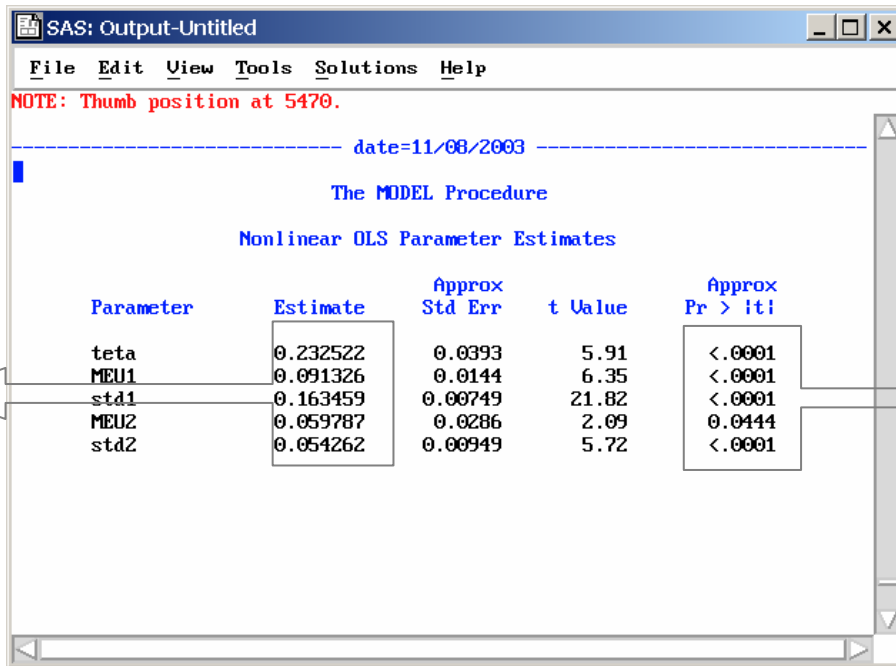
SAS: Output-Untitled

File Edit View Tools Solutions Help

NOTE: Thumb position at 5470.

---------------------------- date=11/08/2003 ----------------------------

The MODEL Procedure

Nonlinear OLS Parameter Estimates

| Parameter | Estimate | Approx Std Err | t Value | Approx Pr > \|t\| |
|---|---|---|---|---|
| teta | 0.232522 | 0.0393 | 5.91 | <.0001 |
| MEU1 | 0.091326 | 0.0144 | 6.35 | <.0001 |
| std1 | 0.163459 | 0.00749 | 21.82 | <.0001 |
| MEU2 | 0.059787 | 0.0286 | 2.09 | 0.0444 |
| std2 | 0.054262 | 0.00949 | 5.72 | <.0001 |